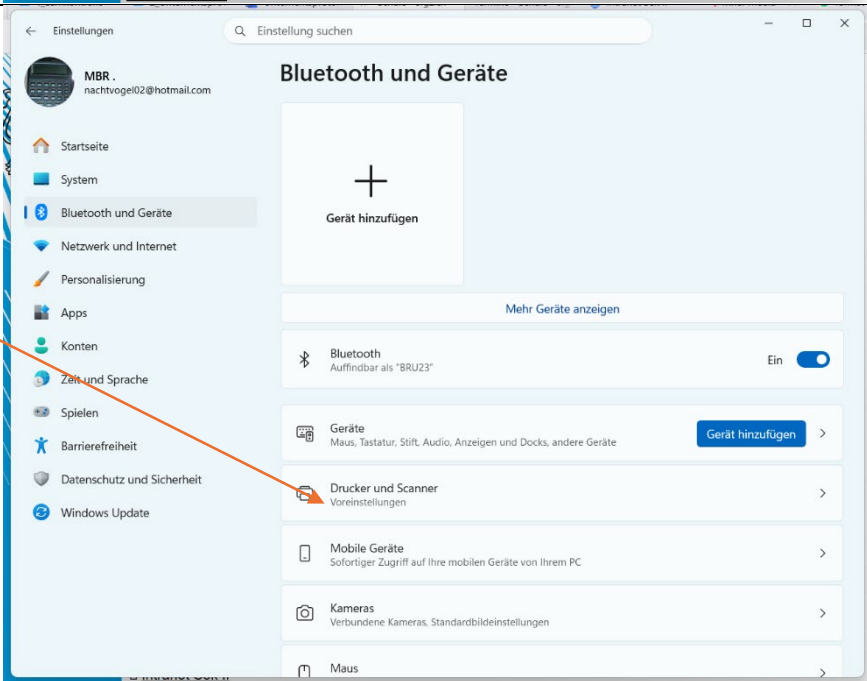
Einstellungen

Einstellung suchen

MBR .
nachtvogel02@hotmail.com

Startseite
System
Bluetooth und Geräte
Netzwerk und Internet
Personalisierung
Apps
Konten
Zeit und Sprache
Spielen
Barrierefreiheit
Datenschutz und Sicherheit
Windows Update

Bluetooth und Geräte

Gerät hinzufügen

Mehr Geräte anzeigen

Bluetooth
Auffindbar als "BRU23"
Ein

Geräte
Maus, Tastatur, Stift, Audio, Anzeigen und Docks, andere Geräte
Gerät hinzufügen

Drucker und Scanner
Voreinstellungen

Mobile Geräte
Sofortiger Zugriff auf Ihre mobilen Geräte von Ihrem PC

Kameras
Verbundene Kameras, Standardbildeinstellungen

Maus